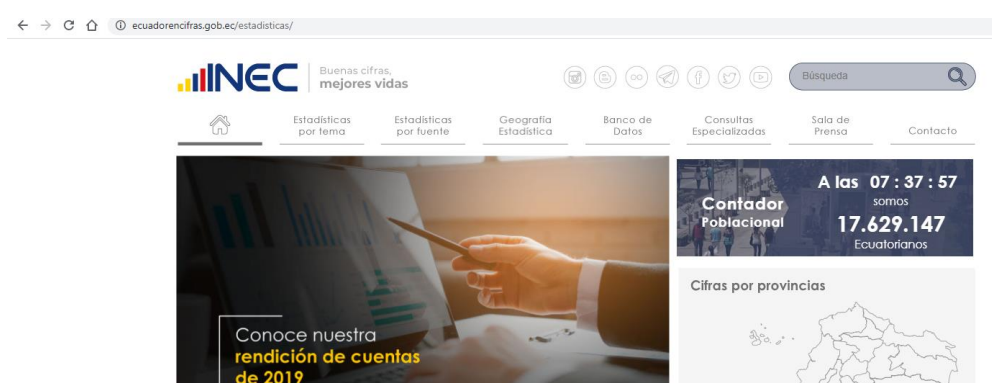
ecuadorencifras.gob.ec/estadisticas/

INEC Buenas cifras, mejores vidas

Búsqueda

Estadísticas por tema
Estadísticas por fuente
Geografía Estadística
Banco de Datos
Consultas Especializadas
Sala de Prensa
Contacto

A las 07 : 37 : 57
somos
17.629.147
Ecuatorianos
Contador Poblacional

Cifras por provincias

Conoce nuestra rendición de cuentas de 2019